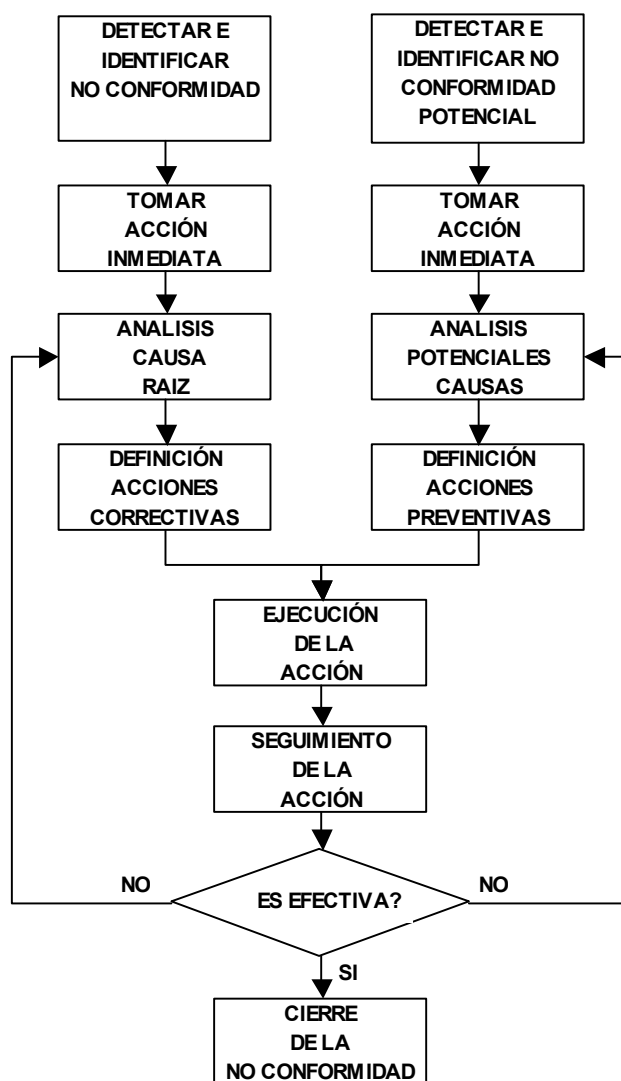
DETECTAR E IDENTIFICAR NO CONFORMIDAD

DETECTAR E IDENTIFICAR NO CONFORMIDAD POTENCIAL

TOMAR ACCIÓN INMEDIATA

TOMAR ACCIÓN INMEDIATA

ANALISIS CAUSA RAIZ

ANALISIS POTENCIALES CAUSAS

DEFINICIÓN ACCIONES CORRECTIVAS

DEFINICIÓN ACCIONES PREVENTIVAS

EJECUCIÓN DE LA ACCIÓN

SEGUIMIENTO DE LA ACCIÓN

NO

ES EFECTIVA?

NO

SI

CIERRE DE LA NO CONFORMIDAD